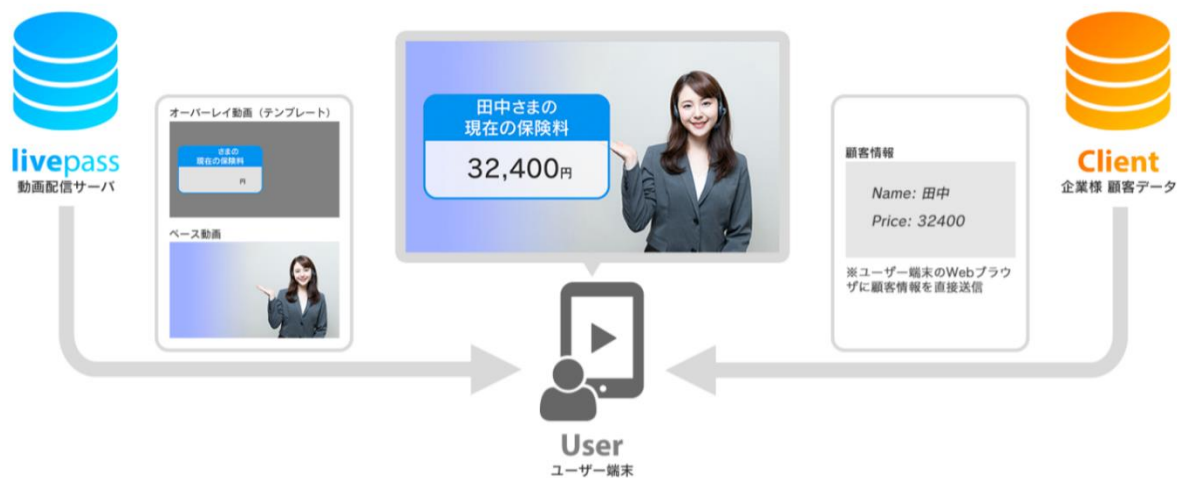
livepass
動画配信サーバ

オーバーレイ動画（テンプレート）

さまの
現在の保険料
円

ベース動画

田中さまの
現在の保険料
32,400円

顧客情報

Name: 田中
Price: 32400

※ユーザー端末のWebブラウザに顧客情報を直接送信

Client
企業様 顧客データ

User
ユーザー端末